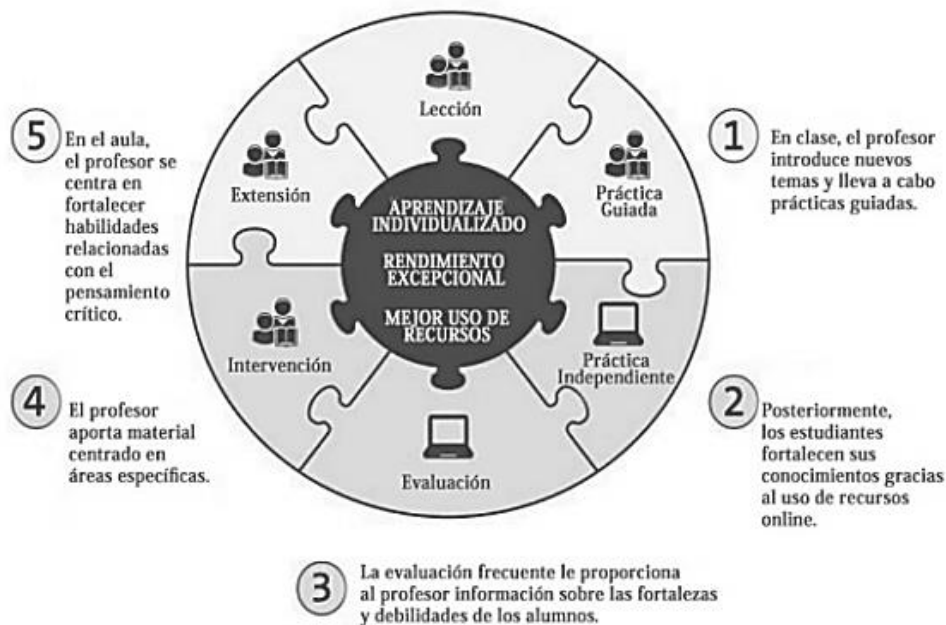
Lección

5 En el aula, el profesor se centra en fortalecer habilidades relacionadas con el pensamiento crítico.

Extensión

APRENDIZAJE INDIVIDUALIZADO

RENDIMIENTO EXCEPCIONAL

MEJOR USO DE RECURSOS

Práctica Guiada

1 En clase, el profesor introduce nuevos temas y lleva a cabo prácticas guiadas.

Intervención

Práctica Independiente

4 El profesor aporta material centrado en áreas específicas.

Evaluación

2 Posteriormente, los estudiantes fortalecen sus conocimientos gracias al uso de recursos online.

3 La evaluación frecuente le proporciona al profesor información sobre las fortalezas y debilidades de los alumnos.